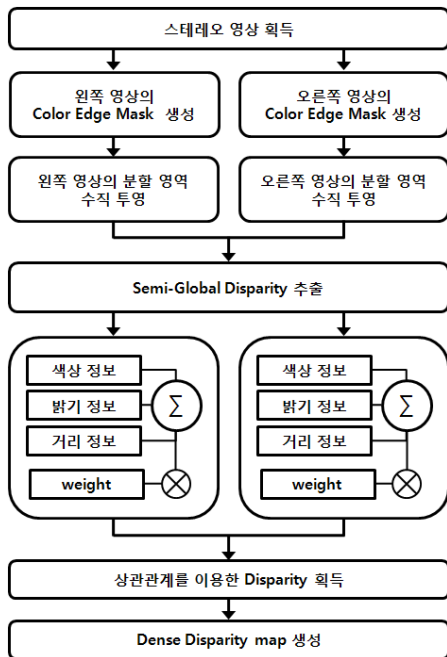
스테레오 영상 획득

왼쪽 영상의 Color Edge Mask 생성

오른쪽 영상의 Color Edge Mask 생성

왼쪽 영상의 분할 영역 수직 투영

오른쪽 영상의 분할 영역 수직 투영

Semi-Global Disparity 추출

색상 정보

밝기 정보

거리 정보

weight

$\sum$

$\otimes$

색상 정보

밝기 정보

거리 정보

weight

$\sum$

$\otimes$

상관관계를 이용한 Disparity 획득

Dense Disparity map 생성